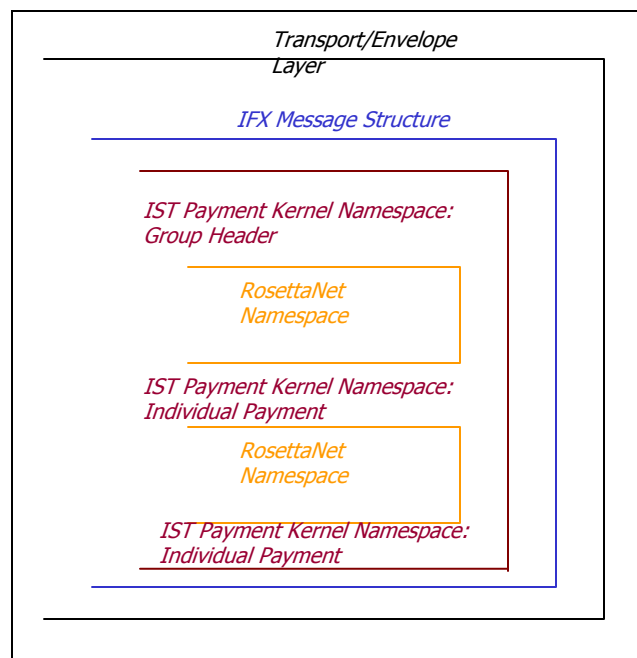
Transport/Envelope Layer

IFX Message Structure

IST Payment Kernel Namespace: Group Header

RosettaNet Namespace

IST Payment Kernel Namespace: Individual Payment

RosettaNet Namespace

IST Payment Kernel Namespace: Individual Payment